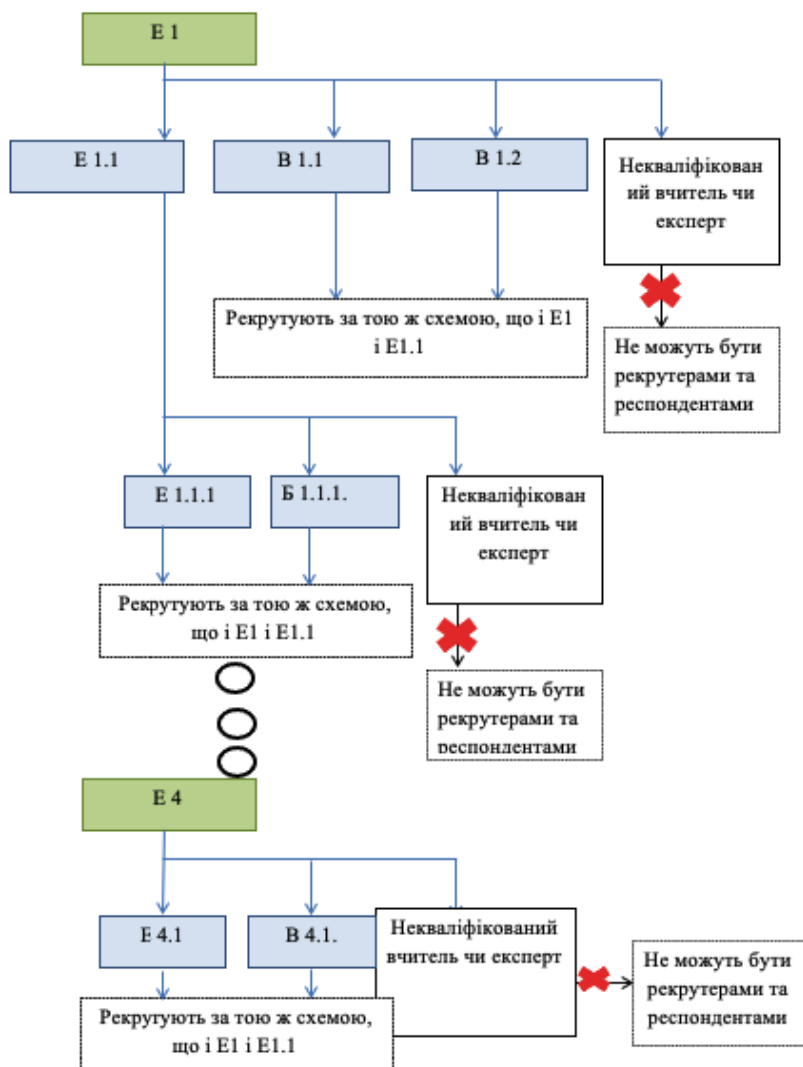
Е 1

Е 1.1

В 1.1

В 1.2

Некваліфікований вчитель чи експерт

Рекрутують за тою ж схемою, що і Е1 і Е1.1

Не можуть бути рекрутерами та респондентами

Е 1.1.1

Б 1.1.1.

Некваліфікований вчитель чи експерт

Рекрутують за тою ж схемою, що і Е1 і Е1.1

Не можуть бути рекрутерами та респондентами

Е 4

Е 4.1

В 4.1.

Некваліфікований вчитель чи експерт

Не можуть бути рекрутерами та респондентами

Рекрутують за тою ж схемою, що і Е1 і Е1.1